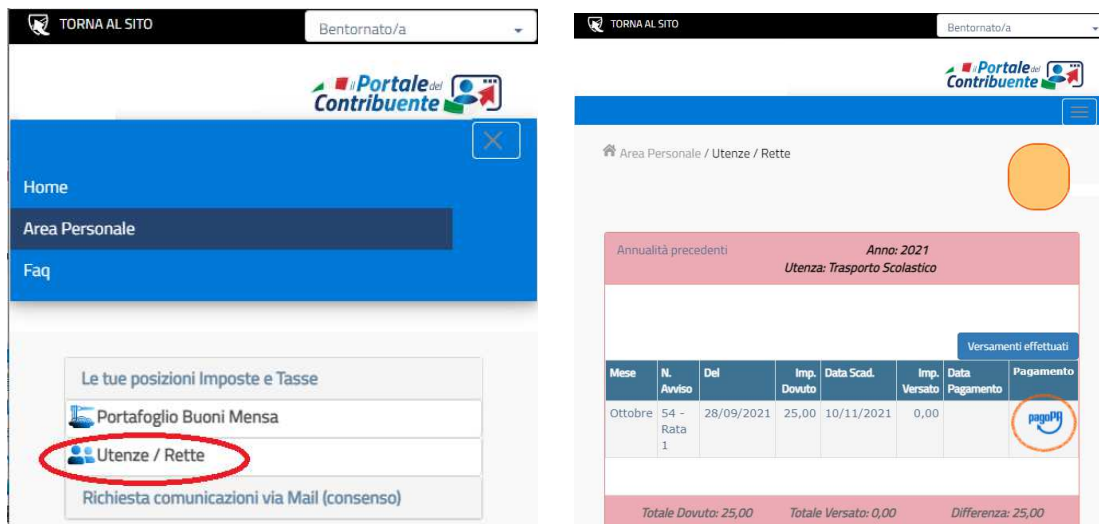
TORNA AL SITO

Bentornato/a

il Portale del Contribuente

Home

Area Personale

Faq

Le tue posizioni Imposte e Tasse

Portafoglio Buoni Mensa

Utenze / Rette

Richiesta comunicazioni via Mail (consenso)

TORNA AL SITO

Bentornato/a

il Portale del Contribuente

Area Personale / Utenze / Rette

Annualità precedenti

Anno: 2021
Utenza: Trasporto Scolastico

Versamenti effettuati

| Mese | N. Avviso | Del | Imp. Dovuto | Data Scad. | Imp. Versato | Data Pagamento | Pagamento |
|---|---|---|---|---|---|---|---|
| Ottobre | 54 - Rata 1 | 28/09/2021 | 25,00 | 10/11/2021 | 0,00 | | pagoPA |

Totale Dovuto: 25,00 Totale Versato: 0,00 Differenza: 25,00